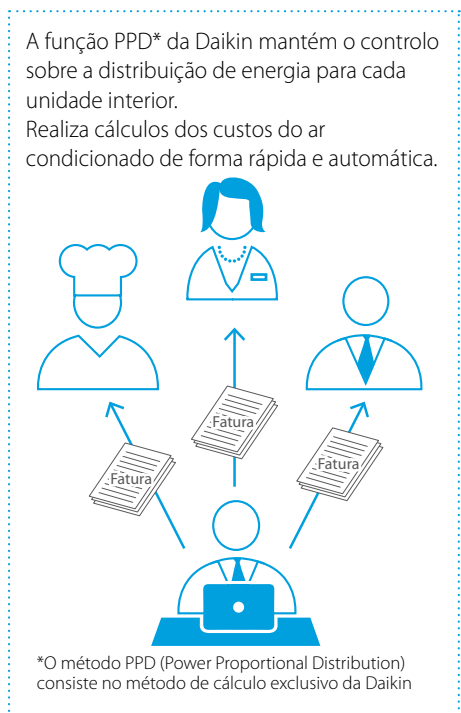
A função PPD* da Daikin mantém o controlo sobre a distribuição de energia para cada unidade interior.
Realiza cálculos dos custos do ar condicionado de forma rápida e automática.

Fatura

Fatura

Fatura

*O método PPD (Power Proportional Distribution) consiste no método de cálculo exclusivo da Daikin